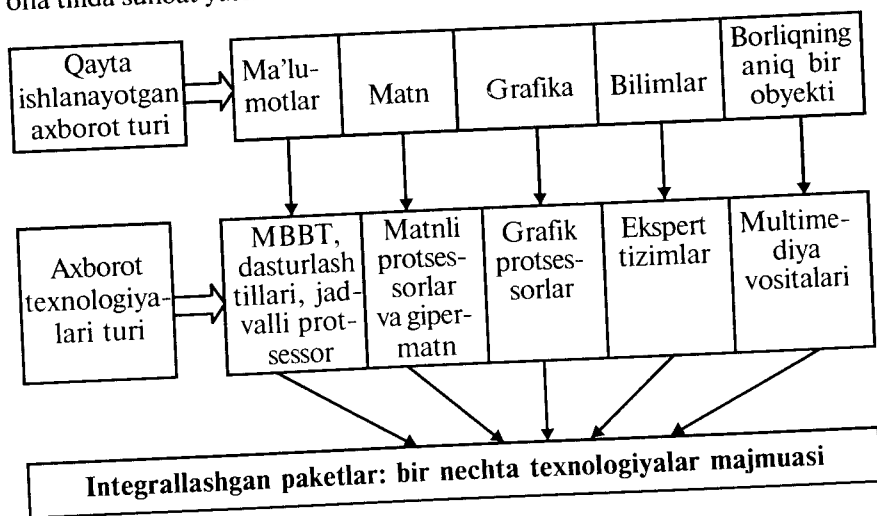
ona tilida sanoat ya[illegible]

Qayta ishlanayotgan axborot turi

Ma'lumotlar

Matn

Grafika

Bilimlar

Borliqning aniq bir obyekti

Axborot texnologiyalari turi

MBBT, dasturlash tillari, jadvalli protsessor

Matnli protsessorlar va gipermatn

Grafik protsessorlar

Ekspert tizimlar

Multimediya vositalari

Integrallashgan paketlar: bir nechta texnologiyalar majmuasi